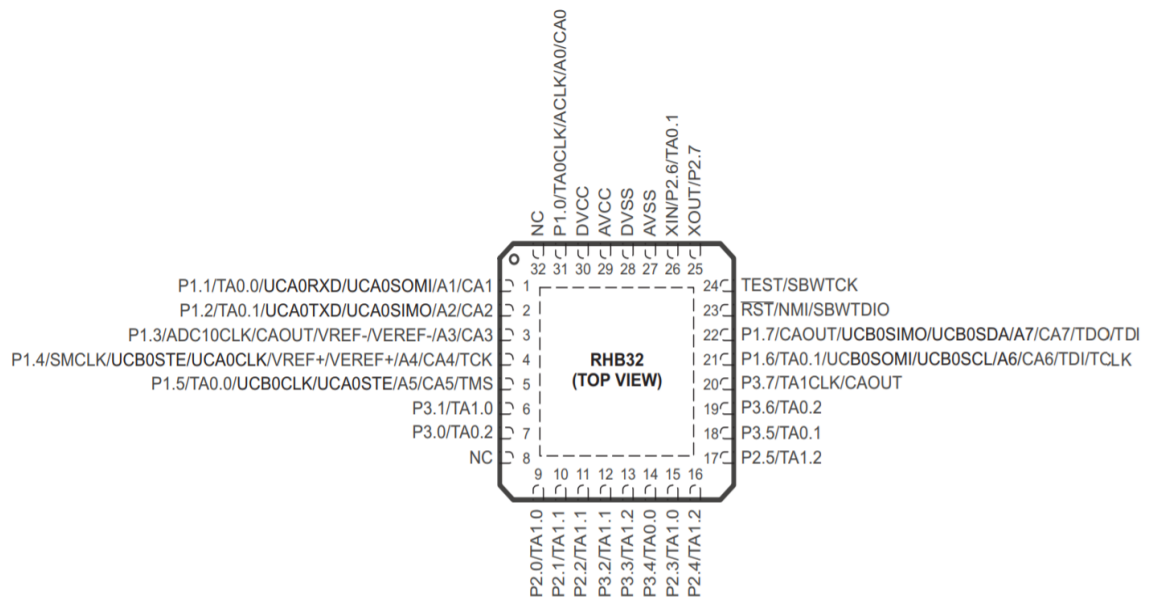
NC
P1.0/TA0CLK/ACLK/A0/CA0
DVCC
AVCC
DVSS
AVSS
XIN/P2.6/TA0.1
XOUT/P2.7

32 31 30 29 28 27 26 25

P1.1/TA0.0/UCA0RXD/UCA0SOMI/A1/CA1 1
P1.2/TA0.1/UCA0TXD/UCA0SIMO/A2/CA2 2
P1.3/ADC10CLK/CAOUT/VREF-/VEREF-/A3/CA3 3
P1.4/SMCLK/UCB0STE/UCA0CLK/VREF+/VEREF+/A4/CA4/TCK 4
P1.5/TA0.0/UCB0CLK/UCA0STE/A5/CA5/TMS 5
P3.1/TA1.0 6
P3.0/TA0.2 7
NC 8

RHB32
(TOP VIEW)

24 TEST/SBWTCK
23 $\overline{RST}$/NMI/SBWTDIO
22 P1.7/CAOUT/UCB0SIMO/UCB0SDA/A7/CA7/TDO/TDI
21 P1.6/TA0.1/UCB0SOMI/UCB0SCL/A6/CA6/TDI/TCLK
20 P3.7/TA1CLK/CAOUT
19 P3.6/TA0.2
18 P3.5/TA0.1
17 P2.5/TA1.2

9 10 11 12 13 14 15 16

P2.0/TA1.0
P2.1/TA1.1
P2.2/TA1.1
P3.2/TA1.1
P3.3/TA1.2
P3.4/TA0.0
P2.3/TA1.0
P2.4/TA1.2